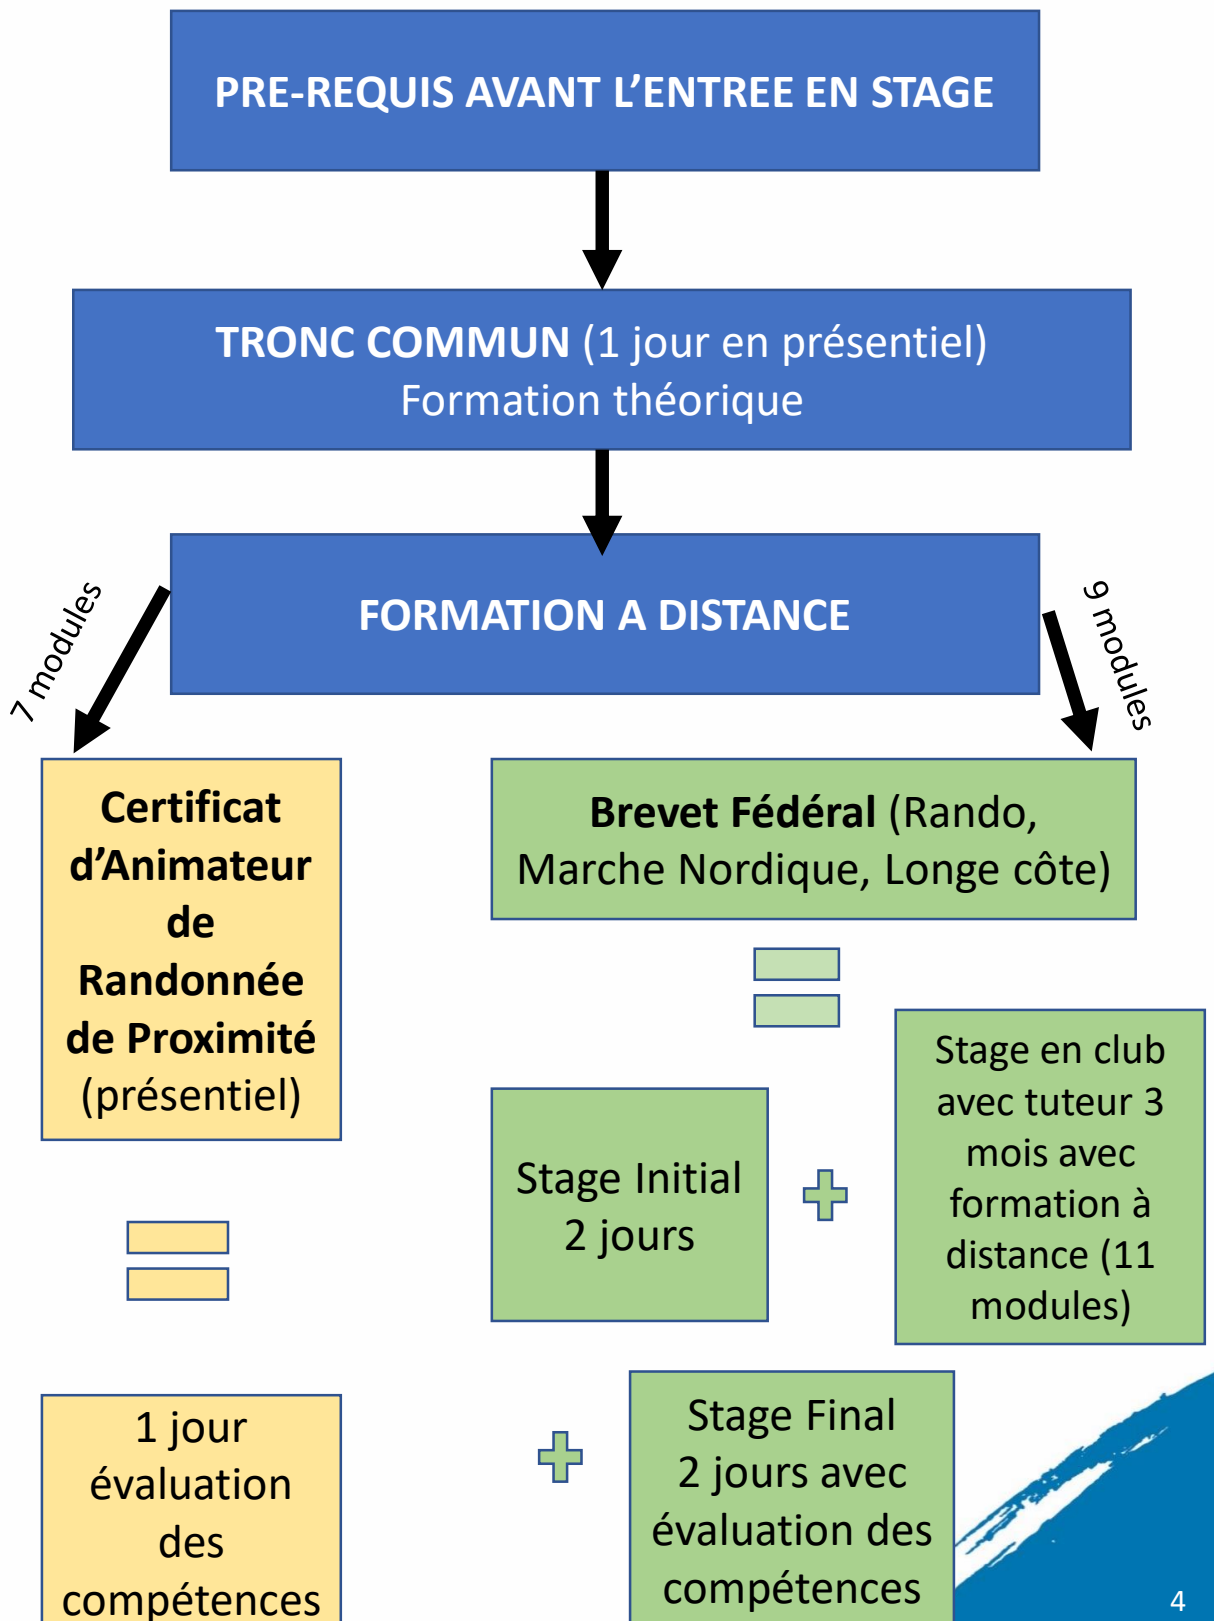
PRE-REQUIS AVANT L'ENTREE EN STAGE

TRONC COMMUN (1 jour en présentiel)
Formation théorique

FORMATION A DISTANCE

7 modules

9 modules

Certificat d'Animateur de Randonnée de Proximité (présentiel)

Brevet Fédéral (Rando, Marche Nordique, Longe côte)

Stage en club avec tuteur 3 mois avec formation à distance (11 modules)

Stage Initial
2 jours

1 jour évaluation des compétences

Stage Final
2 jours avec évaluation des compétences

4